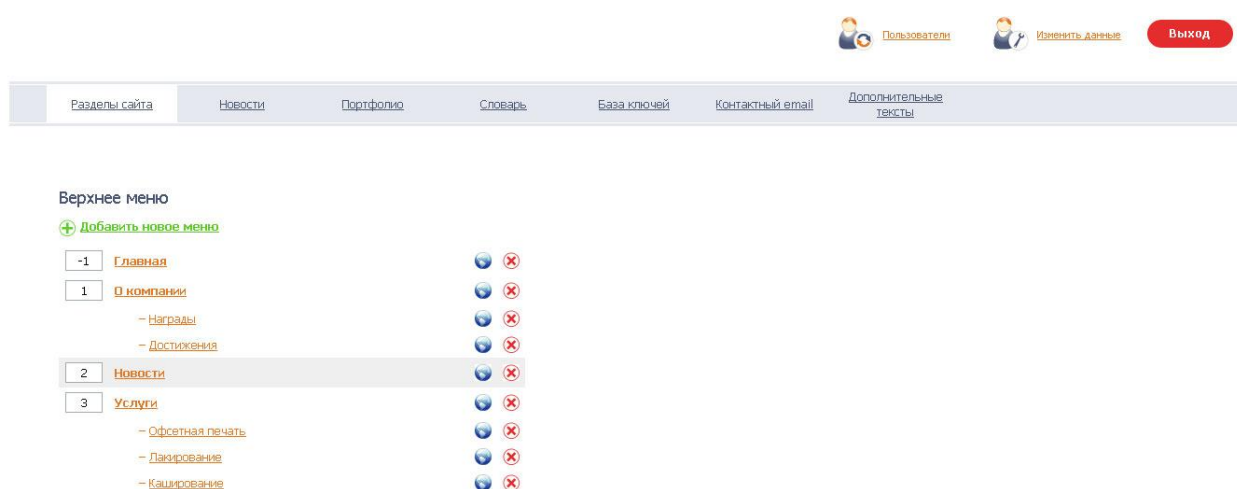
Пользователи Изменить данные Выход

Разделы сайта Новости Портфолио Словарь База ключей Контактный email Дополнительные тексты

Верхнее меню

Добавить новое меню

-1 Главная
1 О компании
– Награды
– Достижения
2 Новости
3 Услуги
– Офсетная печать
– Лакирование
– Каширование